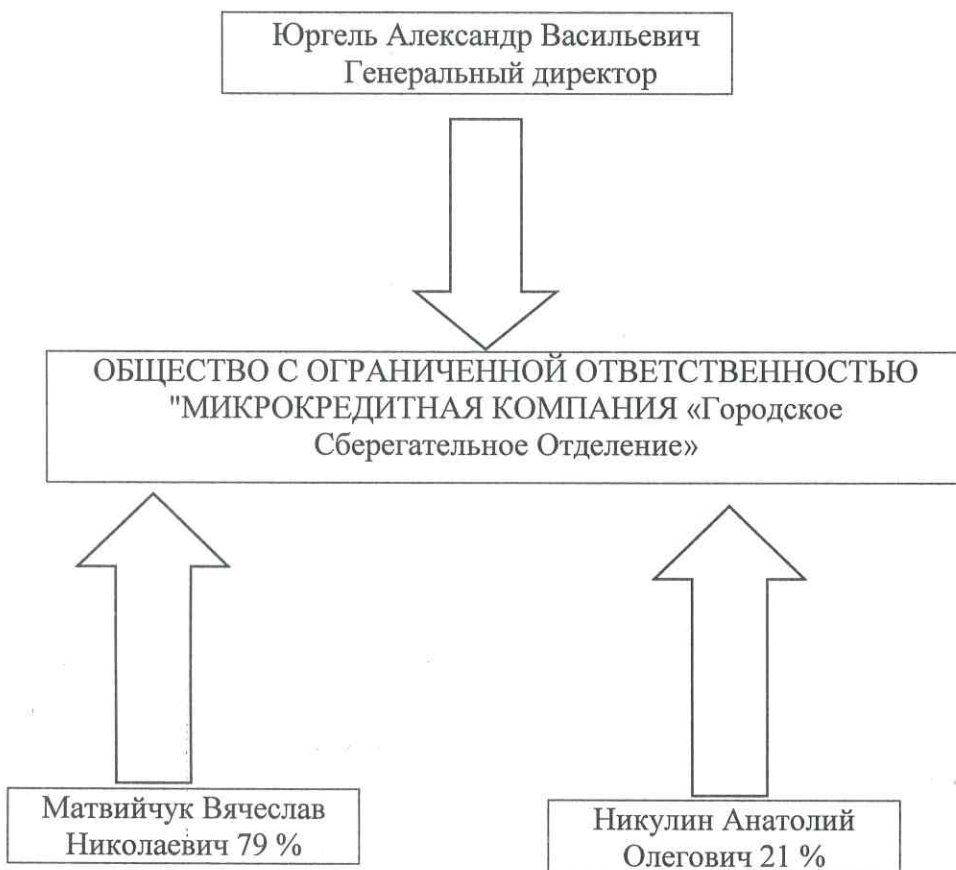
Юргель Александр Васильевич
Генеральный директор

ОБЩЕСТВО С ОГРАНИЧЕННОЙ ОТВЕТСТВЕННОСТЬЮ "МИКРОКРЕДИТНАЯ КОМПАНИЯ «Городское Сберегательное Отделение»

Матвийчук Вячеслав Николаевич 79 %

Никулин Анатолий Олегович 21 %